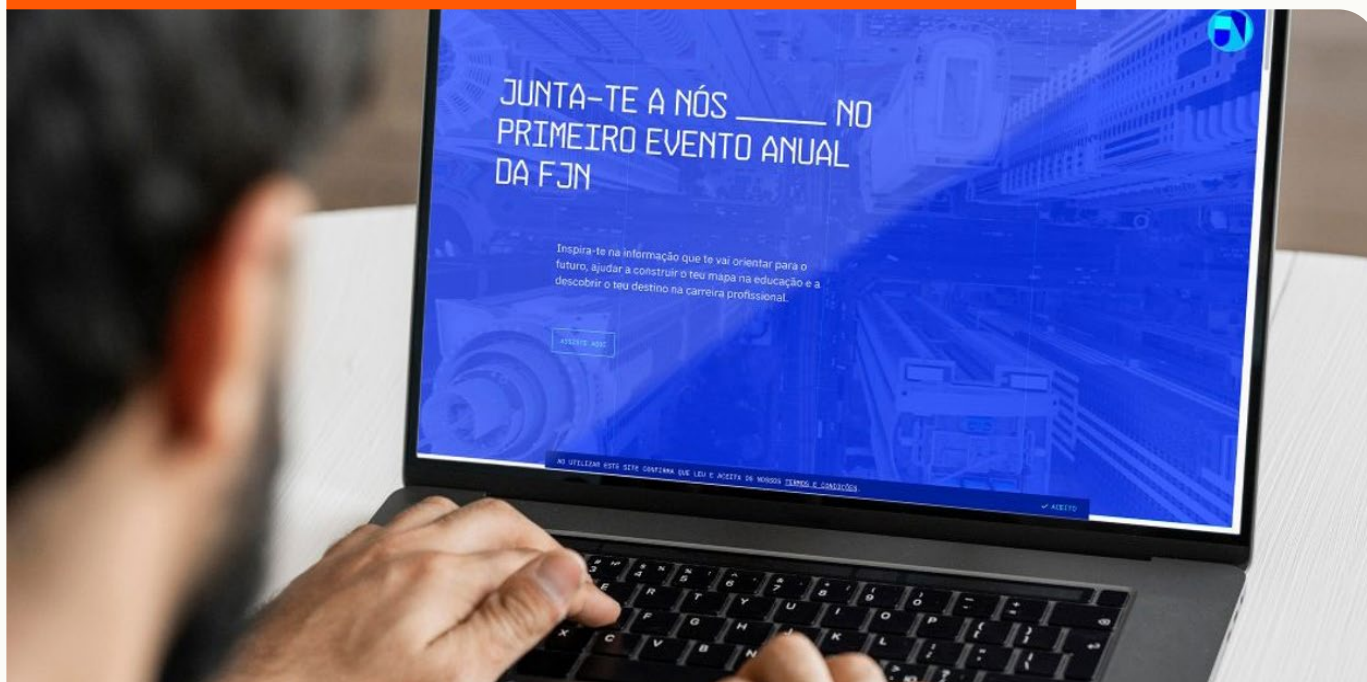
JUNTA-TE A NÓS _____ NO PRIMEIRO EVENTO ANUAL DA FJN

Inspira-te na informação que te vai orientar para o futuro, ajudar a construir o teu mapa na educação e a descobrir o teu destino na carreira profissional.

ASSISTE AQUI

AO UTILIZAR ESTE SITE CONFIRMA QUE LEU E ACEITA OS NOSSOS TERMOS E CONDIÇÕES.

✓ ACEITO